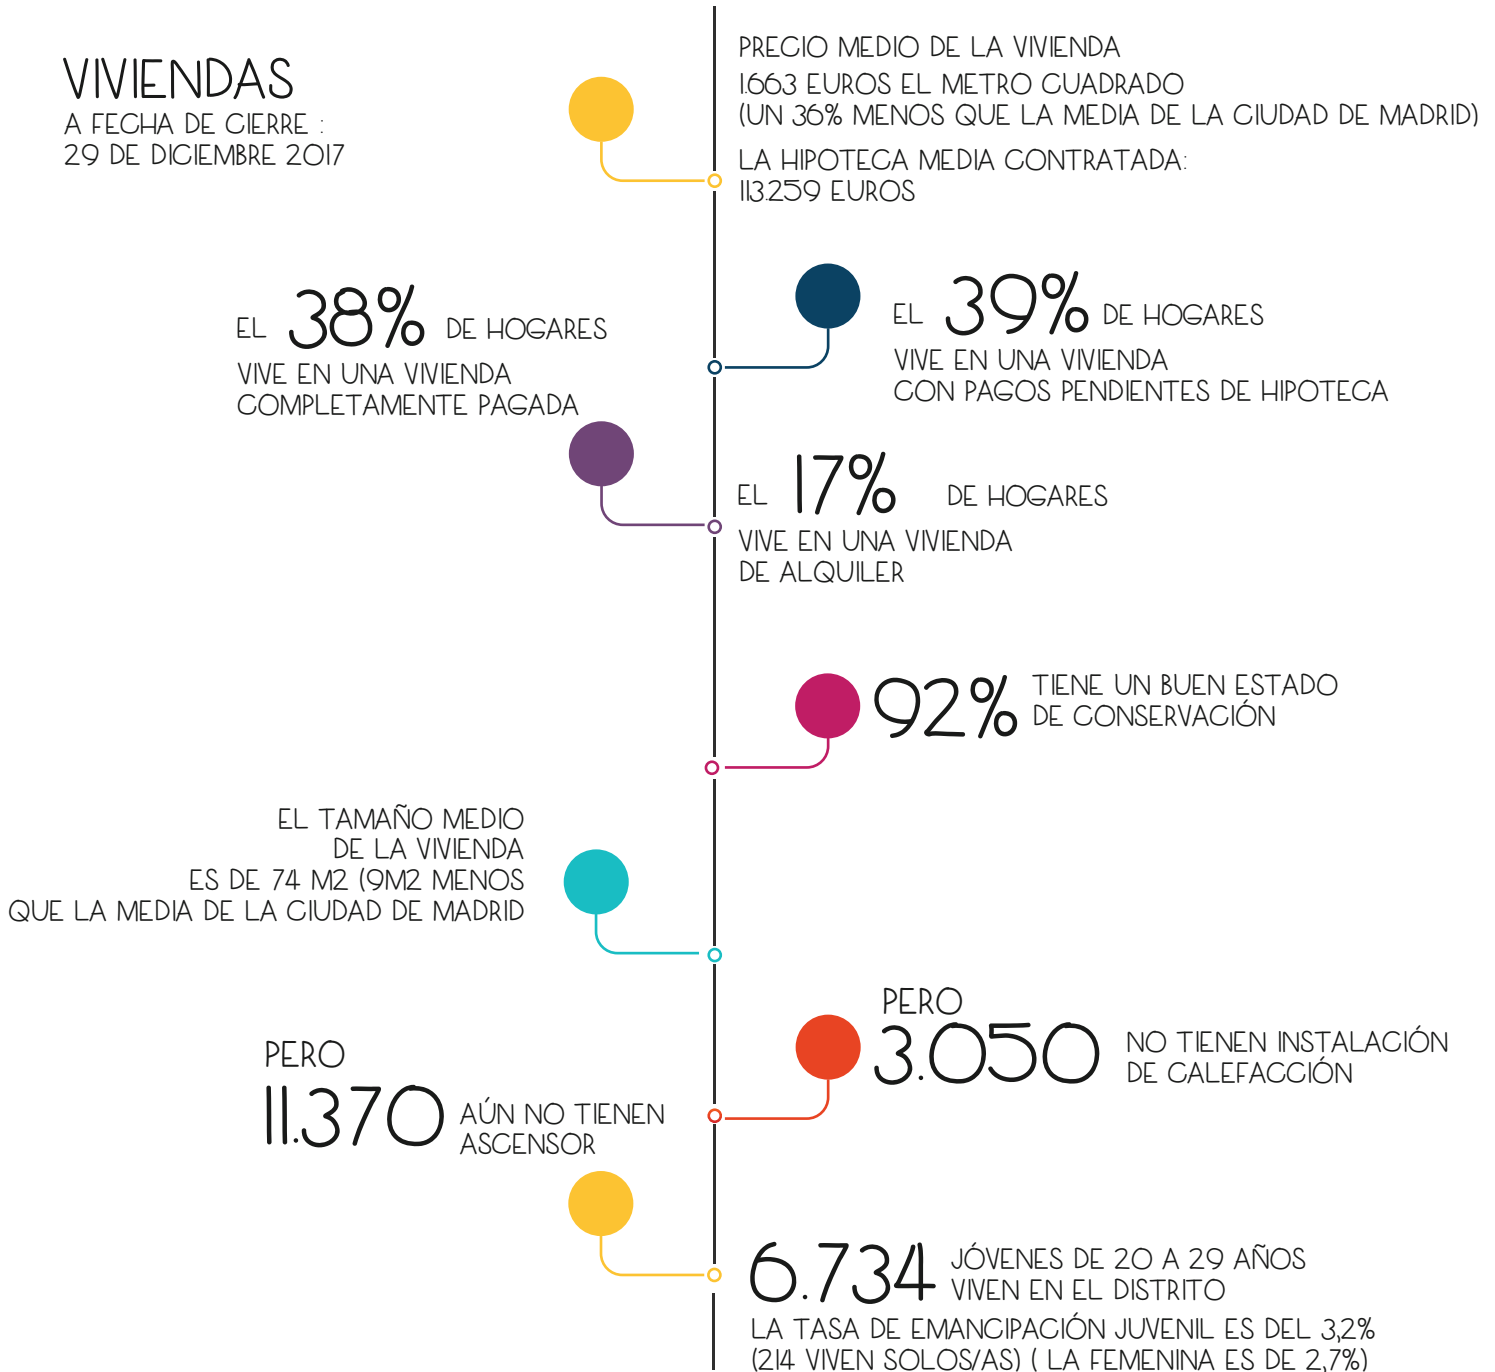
VIVIENDAS
A FECHA DE CIERRE :
29 DE DICIEMBRE 2017

PRECIO MEDIO DE LA VIVIENDA
1.663 EUROS EL METRO CUADRADO
(UN 36% MENOS QUE LA MEDIA DE LA CIUDAD DE MADRID)

LA HIPOTECA MEDIA CONTRATADA:
113.259 EUROS

EL 38% DE HOGARES
VIVE EN UNA VIVIENDA
COMPLETAMENTE PAGADA

EL 39% DE HOGARES
VIVE EN UNA VIVIENDA
CON PAGOS PENDIENTES DE HIPOTECA

EL 17% DE HOGARES
VIVE EN UNA VIVIENDA
DE ALQUILER

92% TIENE UN BUEN ESTADO
DE CONSERVACIÓN

EL TAMAÑO MEDIO
DE LA VIVIENDA
ES DE 74 M2 (9M2 MENOS
QUE LA MEDIA DE LA CIUDAD DE MADRID

PERO
3.050 NO TIENEN INSTALACIÓN
DE CALEFACCIÓN

PERO
11.370 AÚN NO TIENEN
ASCENSOR

6.734 JÓVENES DE 20 A 29 AÑOS
VIVEN EN EL DISTRITO
LA TASA DE EMANCIPACIÓN JUVENIL ES DEL 3,2%
(214 VIVEN SOLOS/AS) ( LA FEMENINA ES DE 2,7%)